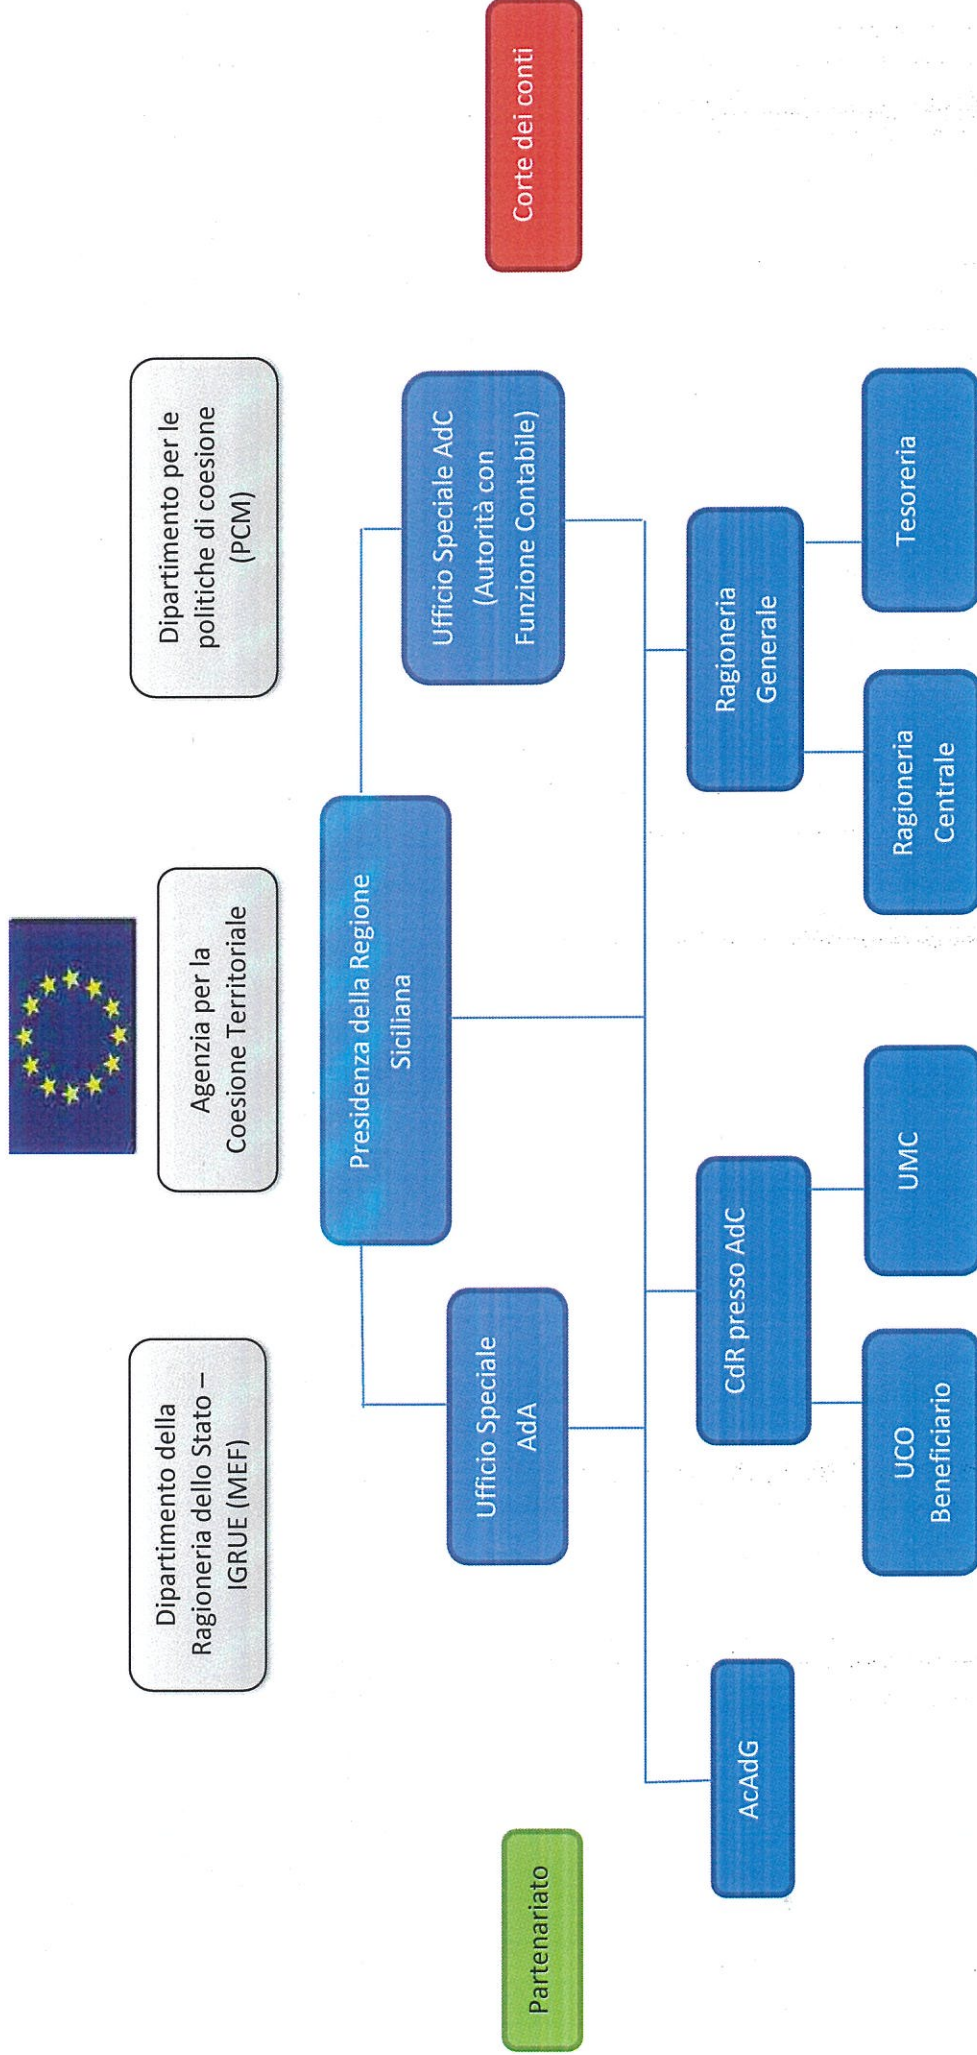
Dipartimento della Ragioneria dello Stato – IGRUE (MEF)

Agenzia per la Coesione Territoriale

Dipartimento per le politiche di coesione (PCM)

Corte dei conti

Partenariato

Presidenza della Regione Siciliana

Ufficio Speciale AdA

Ufficio Speciale AdC (Autorità con Funzione Contabile)

AcAdG

CdR presso AdC

Ragioneria Generale

UCO Beneficiario

UMC

Ragioneria Centrale

Tesoreria